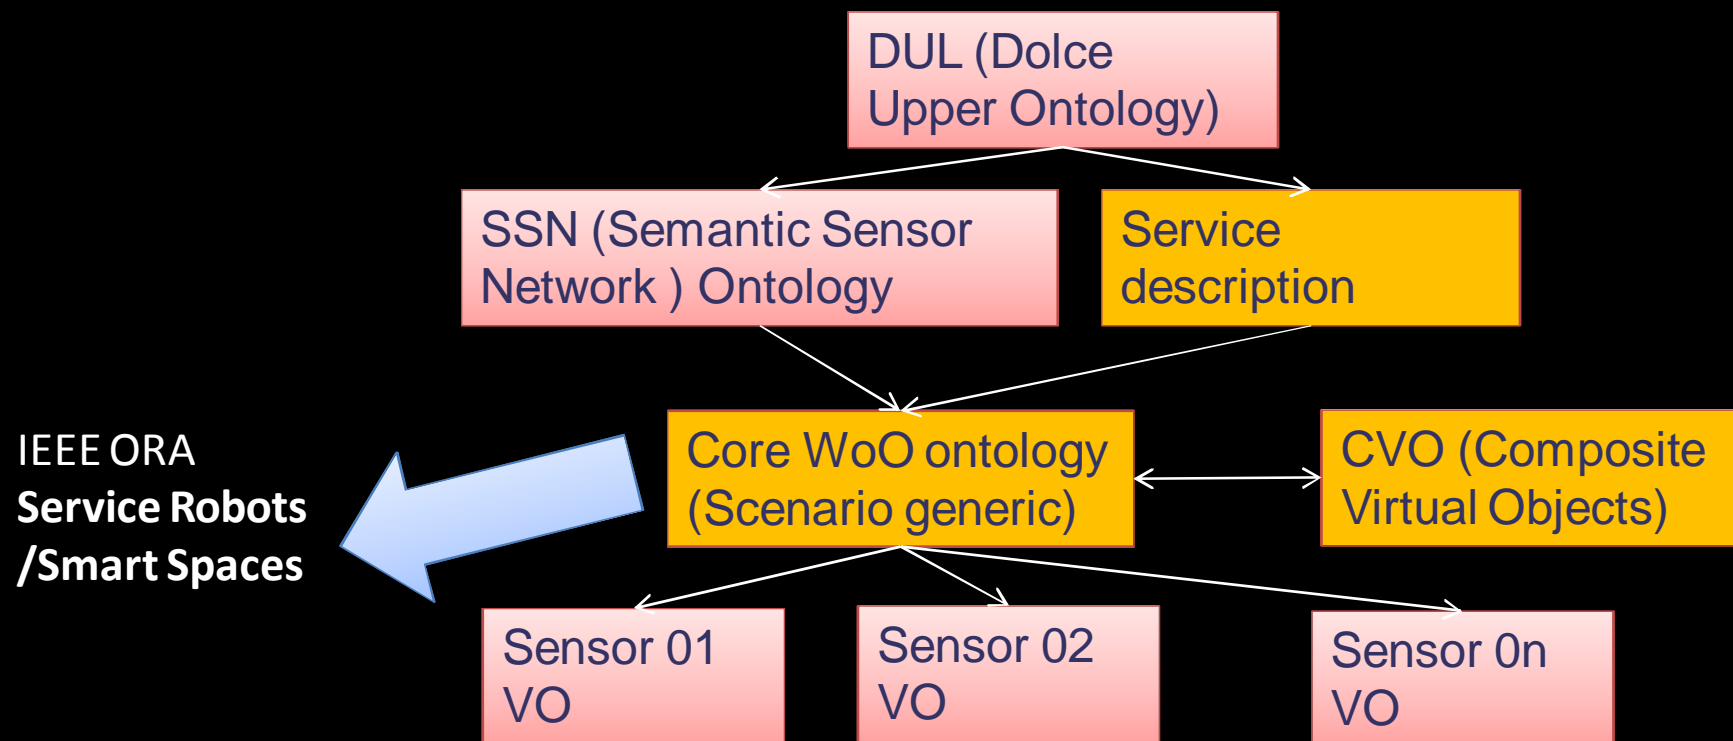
DUL (Dolce Upper Ontology)

SSN (Semantic Sensor Network ) Ontology

Service description

IEEE ORA
**Service Robots /Smart Spaces**

Core WoO ontology (Scenario generic)

CVO (Composite Virtual Objects)

Sensor 01 VO

Sensor 02 VO

Sensor 0n VO